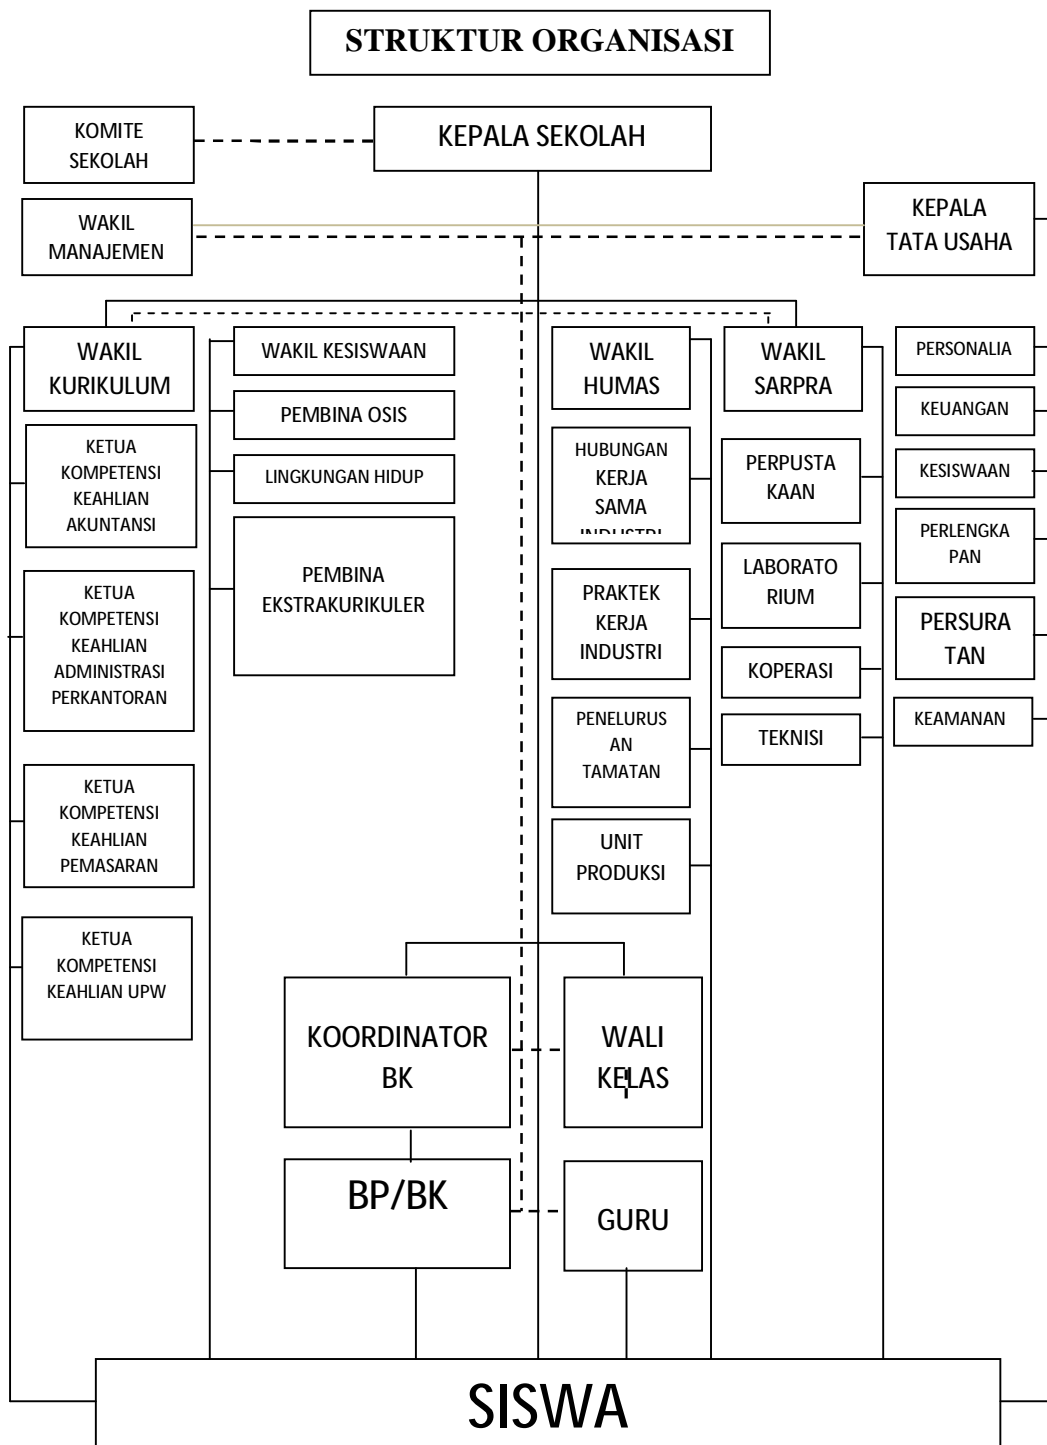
STRUKTUR ORGANISASI

KOMITE SEKOLAH

KEPALA SEKOLAH

WAKIL MANAJEMEN

KEPALA TATA USAHA

WAKIL KURIKULUM

WAKIL KESISWAAN

WAKIL HUMAS

WAKIL SARPRA

PERSONALIA

KEUANGAN

KESISWAAN

PERLENGKAPAN

PERSURATAN

KEAMANAN

KETUA KOMPETENSI KEAHLIAN AKUNTANSI

KETUA KOMPETENSI KEAHLIAN ADMINISTRASI PERKANTORAN

KETUA KOMPETENSI KEAHLIAN PEMASARAN

KETUA KOMPETENSI KEAHLIAN UPW

PEMBINA OSIS

LINGKUNGAN HIDUP

PEMBINA EKSTRAKURIKULER

HUBUNGAN KERJA SAMA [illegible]

PRAKTEK KERJA INDUSTRI

PENELURUSAN TAMATAN

UNIT PRODUKSI

PERPUSTAKAAN

LABORATORIUM

KOPERASI

TEKNISI

KOORDINATOR BK

WALI KELAS

BP/BK

GURU

SISWA